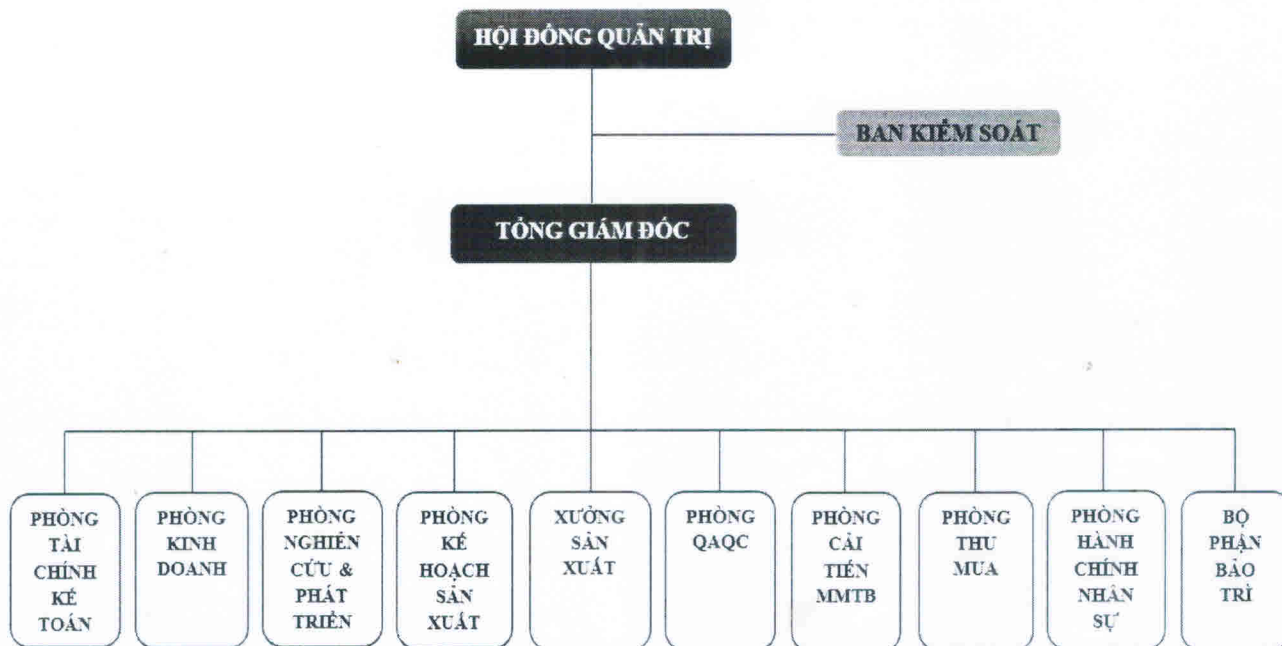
HỘI ĐỒNG QUẢN TRỊ

BAN KIỂM SOÁT

TỔNG GIÁM ĐỐC

PHÒNG TÀI CHÍNH KẾ TOÁN

PHÒNG KINH DOANH

PHÒNG NGHIÊN CỨU & PHÁT TRIỂN

PHÒNG KẾ HOẠCH SẢN XUẤT

XƯỞNG SẢN XUẤT

PHÒNG QAQC

PHÒNG CẢI TIẾN MMTB

PHÒNG THU MUA

PHÒNG HÀNH CHÍNH NHÂN SỰ

BỘ PHẬN BẢO TRÌ